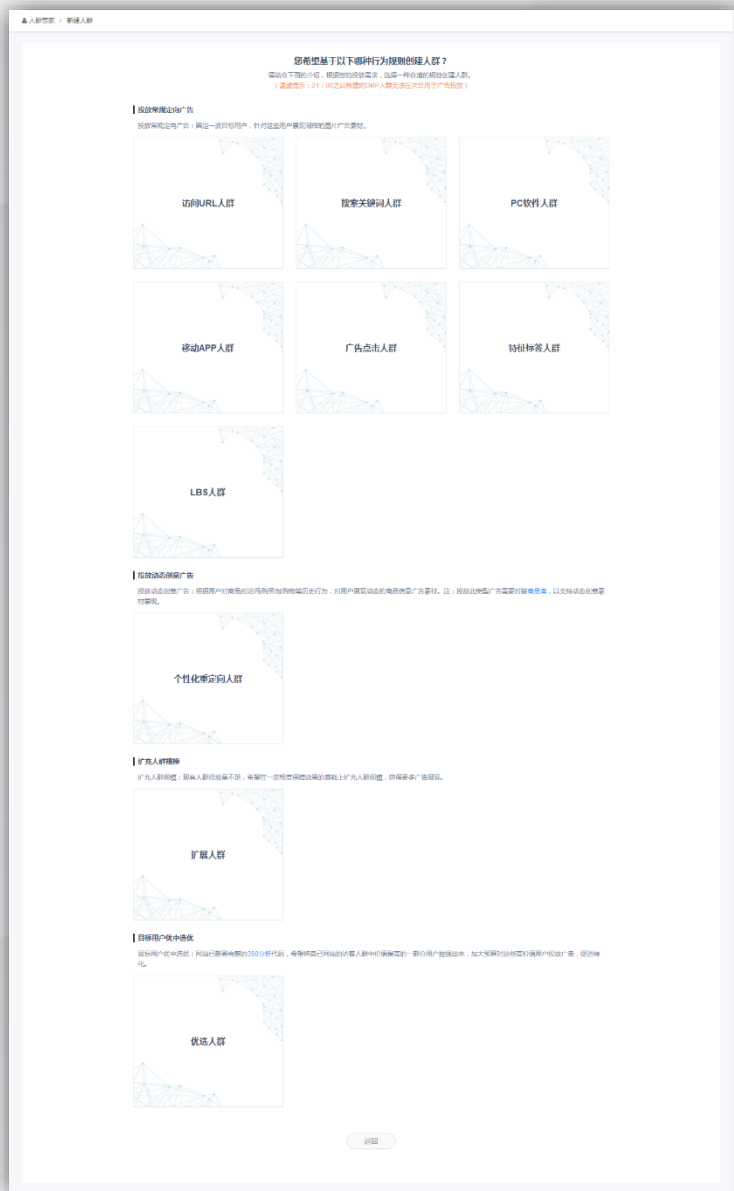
人群管理 > 新建人群

您希望基于以下哪种行为规则创建人群？

请结合下面的介绍，根据您的投放需求，选择一种合适的规则创建人群。

（温馨提示：21：00之后新建的DMP人群无法在次日用于广告投放）

投放常规定向广告

投放常规定向广告：圈定一波目标用户，针对这些用户展现同样的图片广告素材。

访问URL人群

搜索关键词人群

PC软件人群

移动APP人群

广告点击人群

特征标签人群

LBS人群

投放动态创意广告

投放动态创意广告：根据用户对商品的访问/购买/加购物车等历史行为，对用户展现动态的商品信息广告素材。注：投放此类型广告需要对接商品库，以支持动态创意素材展现。

个性化重定向人群

扩充人群规模

扩充人群规模：现有人群投放量不足，希望在一定程度保证效果的基础上扩充人群规模，获得更多广告展现。

扩展人群

目标用户优中选优

目标用户优中选优：网站已部署有效的360分析代码，希望将自己网站的访客人群中价值最高的一部分用户挑选出来，加大预算对这部分优质用户投放广告，促进转化。

优选人群

返回